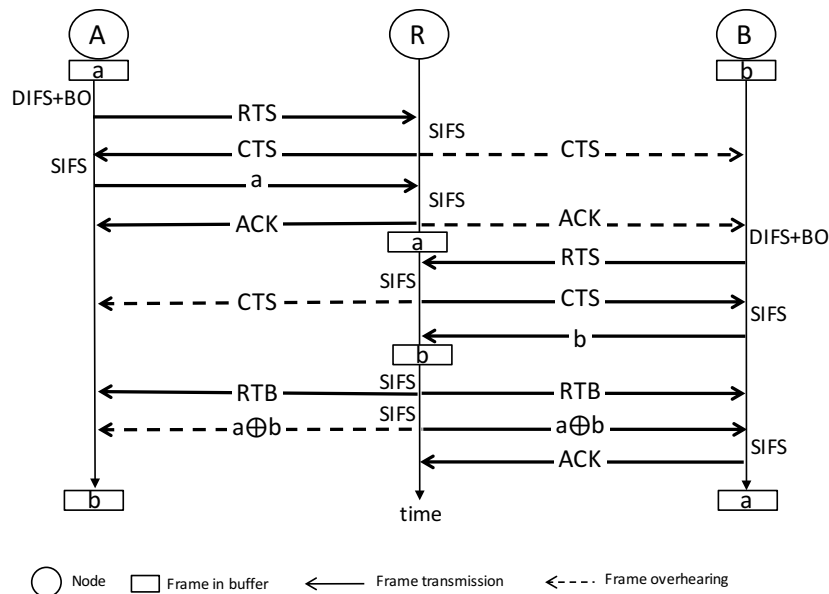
A R B

a b

DIFS+BO

RTS

SIFS

CTS CTS

SIFS

a

SIFS

ACK ACK

a

DIFS+BO

RTS

SIFS

CTS CTS

SIFS

b

b

SIFS

RTB RTB

SIFS

$a \oplus b$ $a \oplus b$

SIFS

ACK

b time a

Node Frame in buffer Frame transmission Frame overhearing